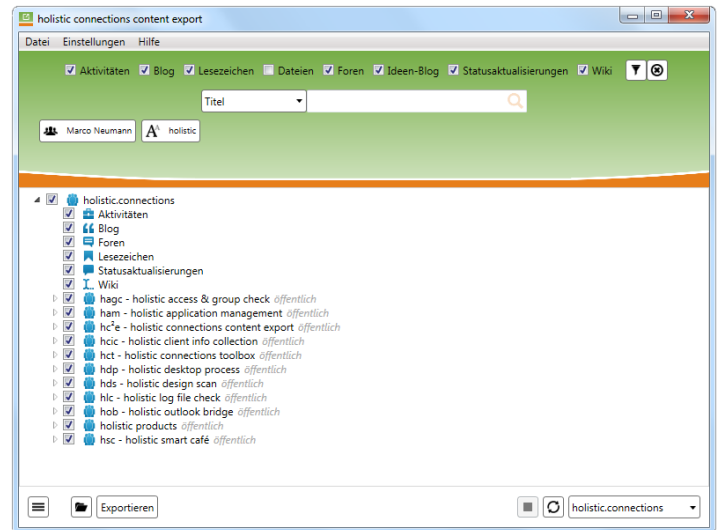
holistic connections content export

Datei Einstellungen Hilfe

Aktivitäten Blog Lesezeichen Dateien Foren Ideen-Blog Statusaktualisierungen Wiki

Titel

Marco Neumann holistic

holistic.connections
Aktivitäten
Blog
Foren
Lesezeichen
Statusaktualisierungen
Wiki
hagc - holistic access & group check öffentlich
ham - holistic application management öffentlich
hc$^2$e - holistic connections content export öffentlich
hcic - holistic client info collection öffentlich
hct - holistic connections toolbox öffentlich
hdp - holistic desktop process öffentlich
hds - holistic design scan öffentlich
hlc - holistic log file check öffentlich
hob - holistic outlook bridge öffentlich
holistic products öffentlich
hsc - holistic smart café öffentlich

Exportieren

holistic.connections